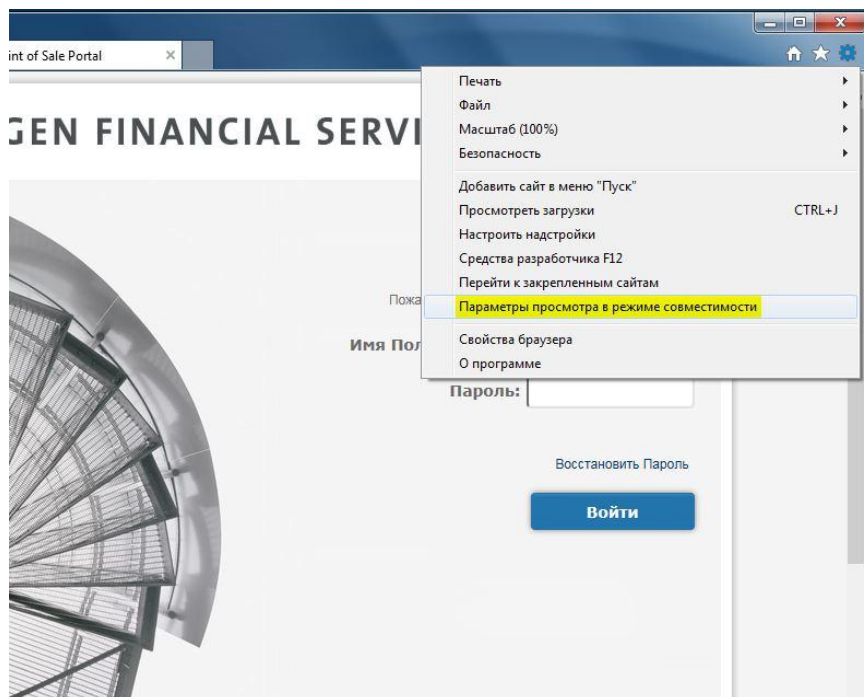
int of Sale Portal

GEN FINANCIAL SERVI

Печать
Файл
Масштаб (100%)
Безопасность
Добавить сайт в меню "Пуск"
Просмотреть загрузки CTRL+J
Настроить надстройки
Средства разработчика F12
Перейти к закрепленным сайтам
Параметры просмотра в режиме совместимости
Свойства браузера
О программе

Пожа

Имя Пол

Пароль:

Восстановить Пароль

Войти